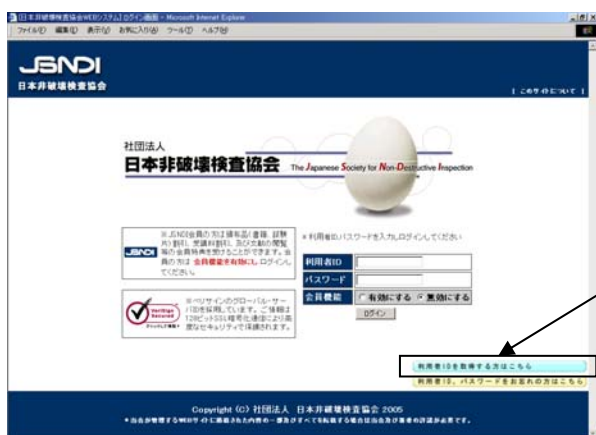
日本非破壊検査協会WEBシステム] ログイン画面 - Microsoft Internet Explorer

ファイル(F) 編集(E) 表示(V) お気に入り(A) ツール(T) ヘルプ(H)

JSNDI
日本非破壊検査協会

| このサイトについて |

社団法人
日本非破壊検査協会
The Japanese Society for Non-Destructive Inspection

JSNDI

※JSNDI会員の方は頒布品(書籍、試験片)割引、受講料割引、及び文献の閲覧等の会員特典を受けることができます。会員の方は 会員機能を有効にし ログインしてください。

VeriSign Secured

※ベリサインのグローバルサーバIDを採用しています。ご情報は128ビットSSL暗号化通信により高度なセキュリティで保護されます。

※利用者ID、パスワードを入力しログインしてください

利用者ID
パスワード
会員機能 ○有効にする ◉無効にする
ログイン

利用者IDを取得する方はこちら
利用者ID、パスワードをお忘れの方はこちら

Copyright (C) 社団法人 日本非破壊検査協会 2005
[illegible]